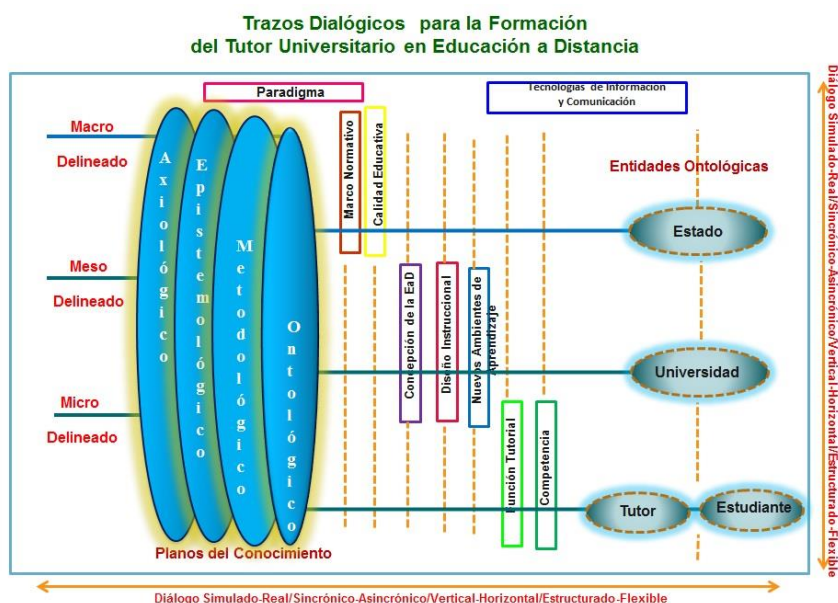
Trazos Dialógicos para la Formación
del Tutor Universitario en Educación a Distancia

Paradigma

Tecnologías de Información y Comunicación

Macro
Delineado

Meso
Delineado

Micro
Delineado

Axiológico

Epistemológico

Metodológico

Ontológico

Marco Normativo

Calidad Educativa

Concepción de la EaD

Diseño Instruccional

Nuevos Ambientes de Aprendizaje

Función Tutorial

Competencia

Entidades Ontológicas

Estado

Universidad

Tutor

Estudiante

Planos del Conocimiento

Diálogo Simulado-Real/Sincrónico-Asincrónico/Vertical-Horizontal/Estructurado-Flexible

Diálogo Simulado-Real/Sincrónico-Asincrónico/Vertical-Horizontal/Estructurado-Flexible